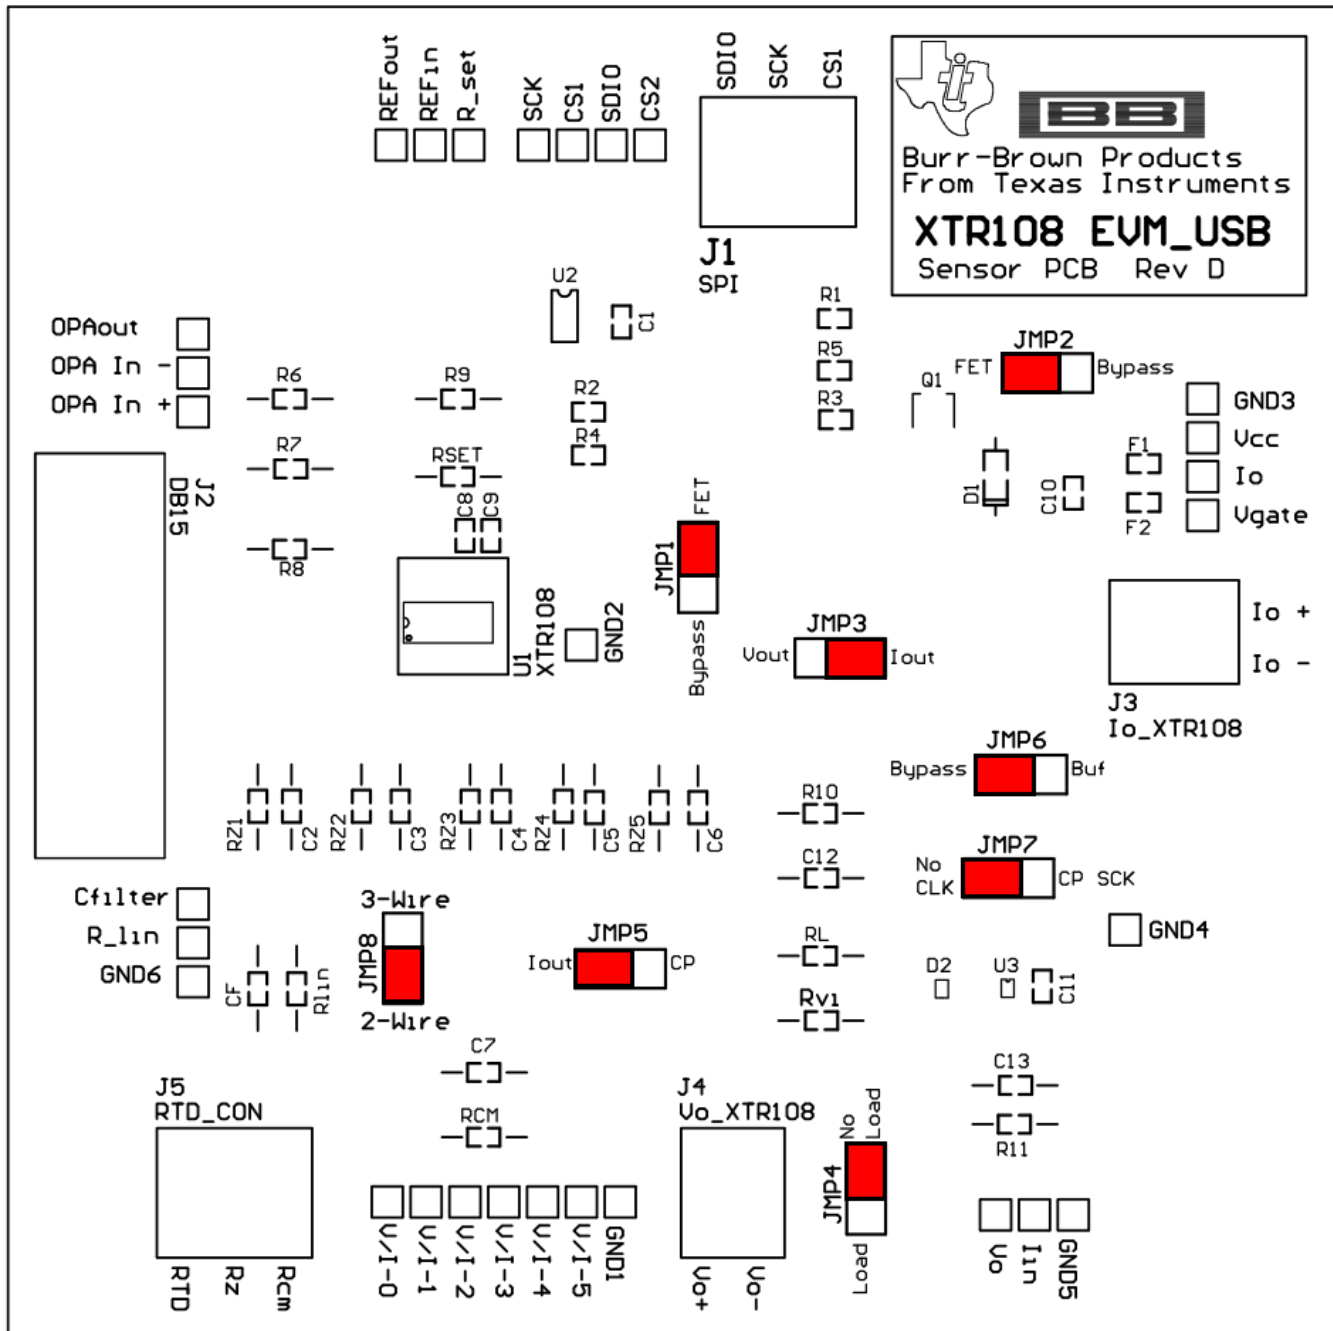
REFout
REFin
R_set
SCK
CS1
SDIO
CS2
SDIO
SCK
CS1
J1
SPI

BB
Burr-Brown Products
From Texas Instruments
XTR108 EVM_USB
Sensor PCB Rev D

U2
C1
R1
R5
R3
OPAout
OPA In -
OPA In +
R6
R9
R2
R4
JMP2
FET
Bypass
Q1
GND3
Vcc
Io
Vgate
R7
RSET
C8
C9
J2
DB15
R8
D1
C10
F1
F2
JMP1
FET
Bypass
U1
XTR108
GND2
JMP3
Vout
Iout
Io +
Io -
J3
Io_XTR108
JMP6
Bypass
Buf
RZ1
C2
RZ2
C3
RZ3
C4
RZ4
C5
RZ5
C6
R10
C12
JMP7
No
CLK
CP
SCK
Cfilter
R_lin
GND6
3-Wire
JMP8
2-Wire
CF
Rlin
JMP5
Iout
CP
RL
Rv1
GND4
D2
U3
C11
C7
RCM
C13
R11
J5
RTD_CON
RTD
Rz
Rcm
V/I-0
V/I-1
V/I-2
V/I-3
V/I-4
V/I-5
GND1
J4
Vo_XTR108
Vo+
Vo-
JMP4
No
Load
Load
Vo
Iin
GND5